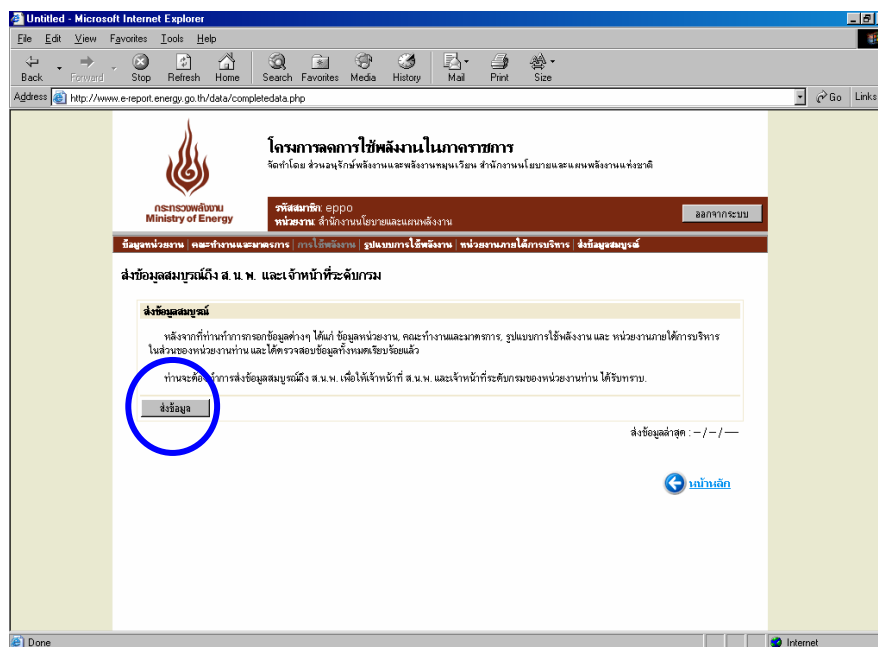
Untitled - Microsoft Internet Explorer

File Edit View Favorites Tools Help

Back Forward Stop Refresh Home Search Favorites Media History Mail Print Size

Address http://www.e-report.energy.go.th/data/completedata.php

Go Links

โครงการลดการใช้พลังงานในภาคราชการ

จัดทำโดย ส่วนอนุรักษ์พลังงานและพลังงานหมุนเวียน สำนักงานนโยบายและแผนพลังงานแห่งชาติ

กระทรวงพลังงาน Ministry of Energy

รหัสสมาชิก: eppo
หน่วยงาน: สำนักงานนโยบายและแผนพลังงาน

ออกจากระบบ

ข้อมูลหน่วยงาน | คณะทำงานและมาตรการ | การใช้พลังงาน | รูปแบบการใช้พลังงาน | หน่วยงานภายใต้การบริหาร | ส่งข้อมูลสมบูรณ์

ส่งข้อมูลสมบูรณ์ถึง ส.น.พ. และเจ้าหน้าที่ระดับกรม

ส่งข้อมูลสมบูรณ์

หลังจากที่ท่านทำการกรอกข้อมูลต่างๆ ได้แก่ ข้อมูลหน่วยงาน, คณะทำงานและมาตรการ, รูปแบบการใช้พลังงาน และ หน่วยงานภายใต้การบริหาร ในส่วนของหน่วยงานท่าน และได้ตรวจสอบข้อมูลทั้งหมดเรียบร้อยแล้ว

ท่านจะต้อง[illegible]การส่งข้อมูลสมบูรณ์ถึง ส.น.พ. เพื่อให้เจ้าหน้าที่ ส.น.พ. และเจ้าหน้าที่ระดับกรมของหน่วยงานท่าน ได้รับทราบ.

ส่งข้อมูล

ส่งข้อมูลล่าสุด : --/--/---

หน้าหลัก

Done

Internet